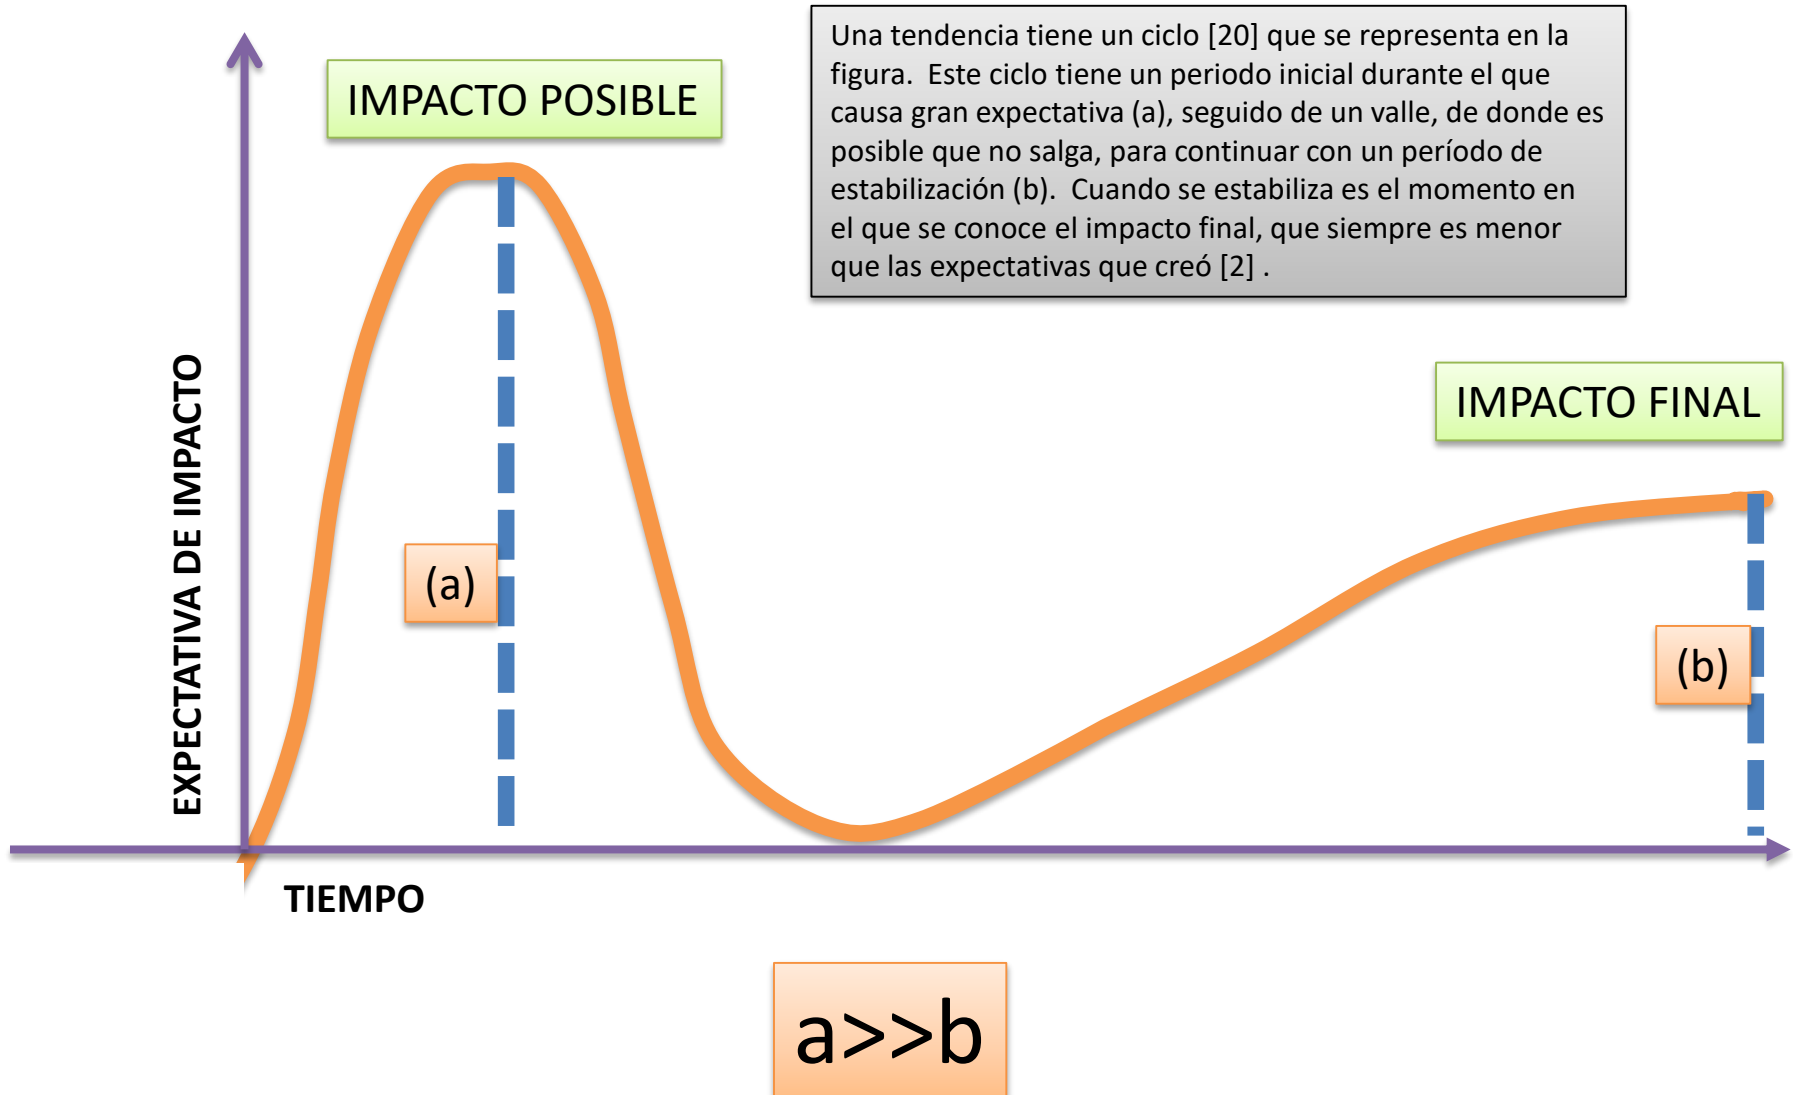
IMPACTO POSIBLE

Una tendencia tiene un ciclo [20] que se representa en la figura. Este ciclo tiene un periodo inicial durante el que causa gran expectativa (a), seguido de un valle, de donde es posible que no salga, para continuar con un período de estabilización (b). Cuando se estabiliza es el momento en el que se conoce el impacto final, que siempre es menor que las expectativas que creó [2] .

IMPACTO FINAL

EXPECTATIVA DE IMPACTO

(a)

(b)

TIEMPO

a>>b